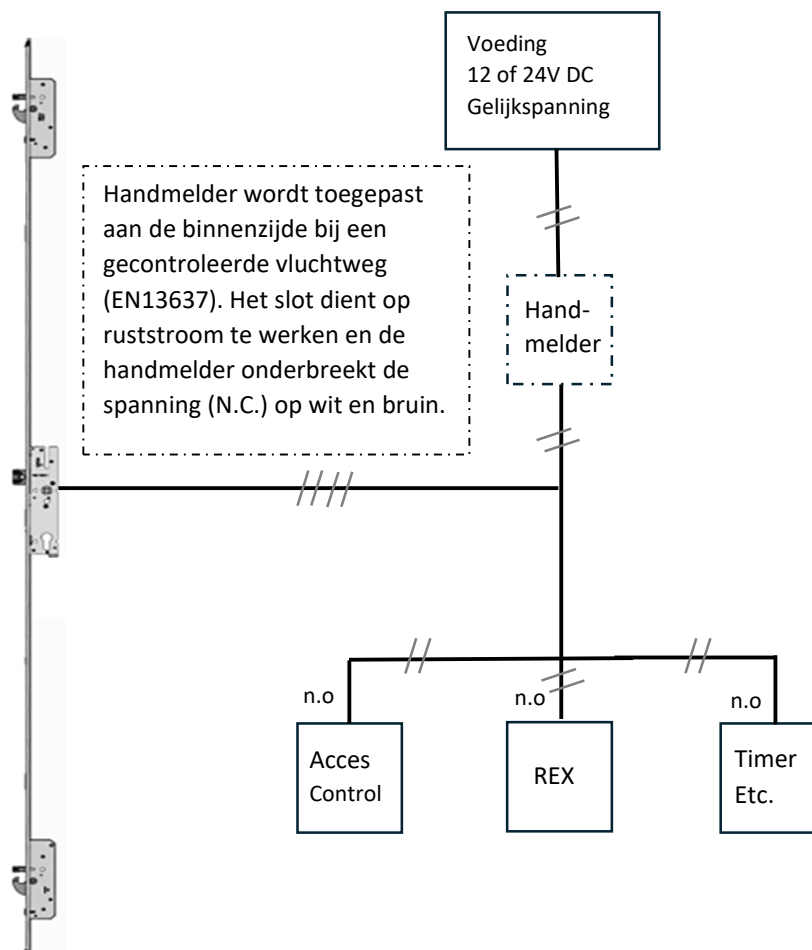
Voeding
12 of 24V DC
Gelijkspanning

Handmelder wordt toegepast aan de binnenzijde bij een gecontroleerde vluchtweg (EN13637). Het slot dient op ruststroom te werken en de handmelder onderbreekt de spanning (N.C.) op wit en bruin.

Hand-
melder

n.o
Acces
Control

n.o
REX

n.o
Timer
Etc.